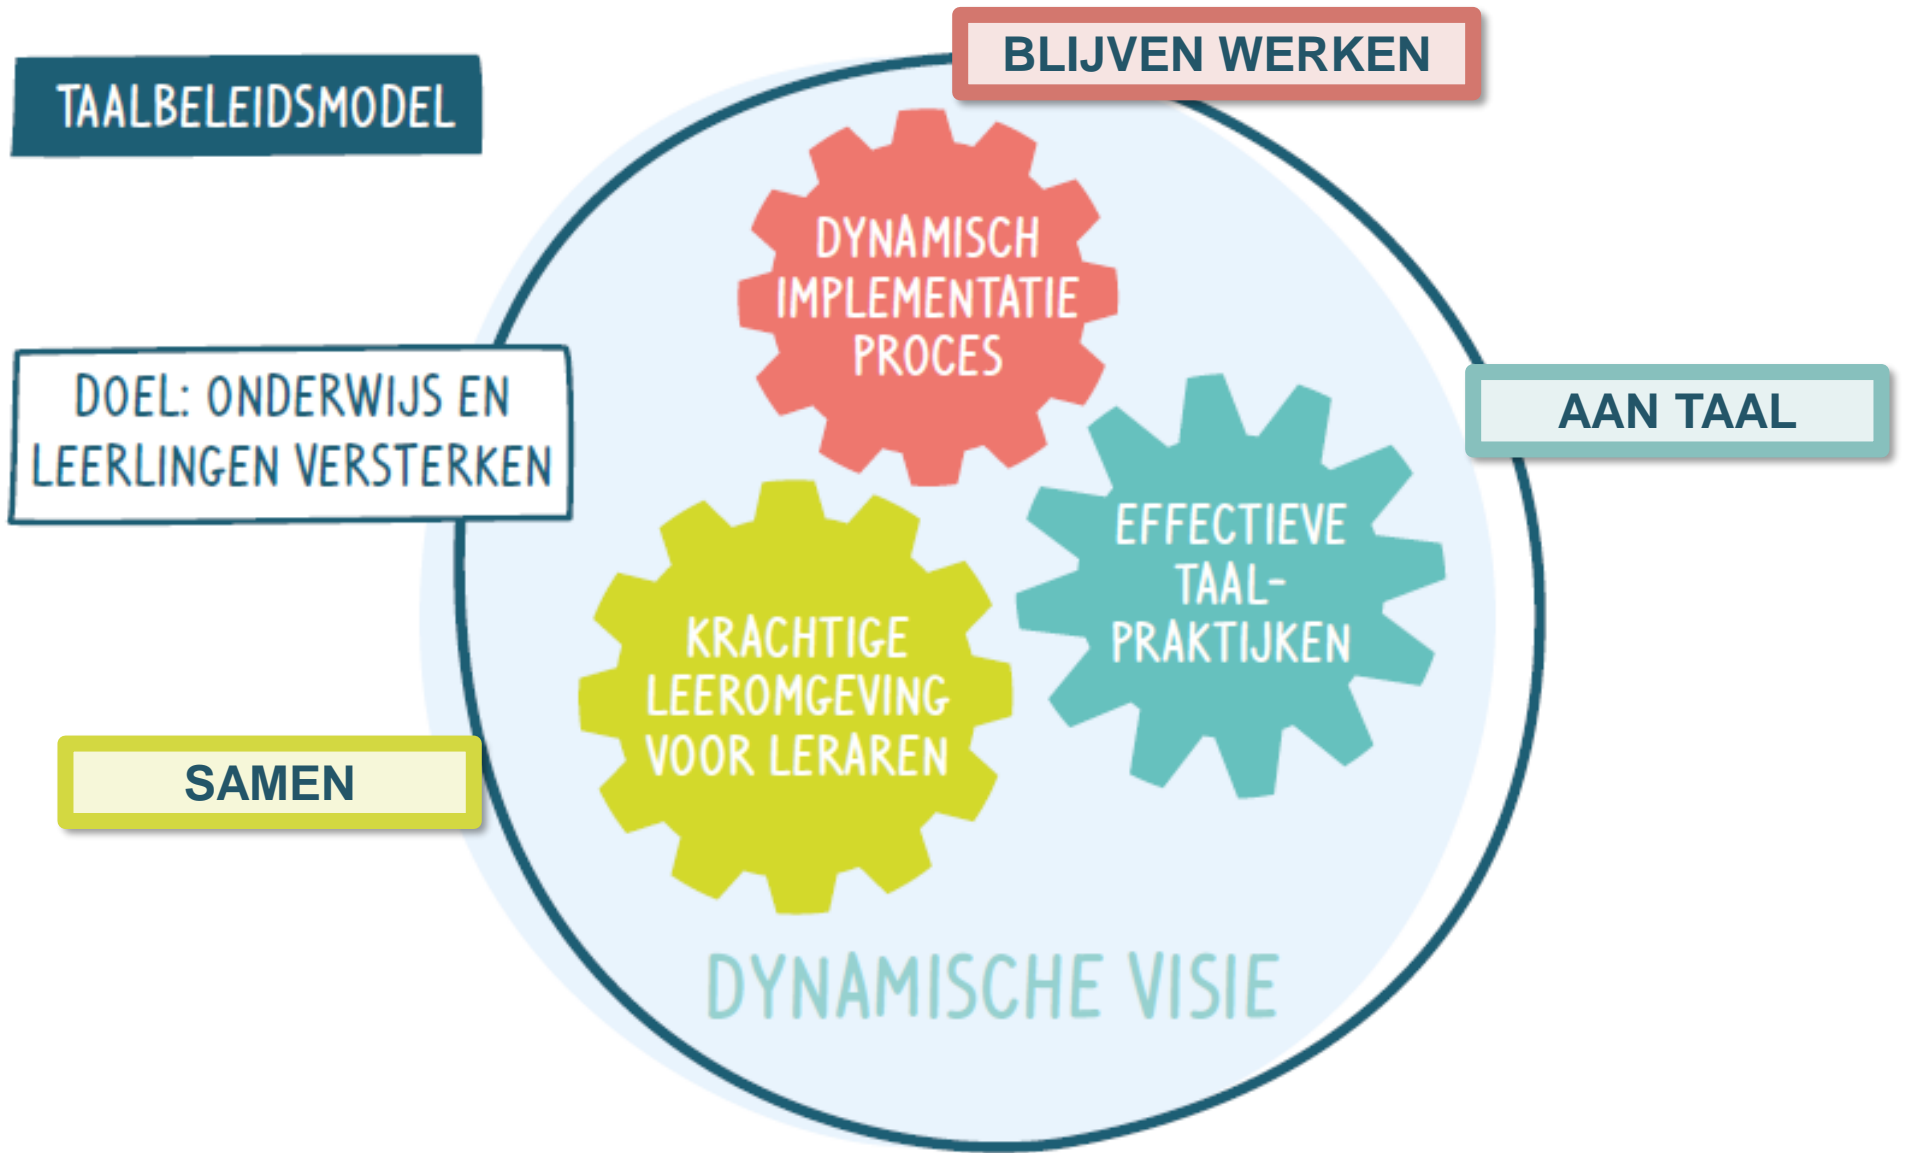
TAALBELEIDSMODEL

BLIJVEN WERKEN

DOEL: ONDERWIJS EN LEERLINGEN VERSTERKEN

DYNAMISCH IMPLEMENTATIE PROCES

AAN TAAL

EFFECTIEVE TAAL-PRAKTIJKEN

KRACHTIGE LEEROMGEVING VOOR LERAREN

SAMEN

DYNAMISCHE VISIE